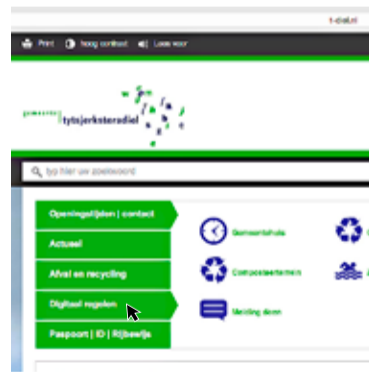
t-diel.nl

Print  hoog contrast  Lees voor

gemeente tytsjerksteradiel

typ hier uw zoekwoord

Openingstijden | contact

Actueel

Afval en recycling

Digitaal regelen

Paspoort | ID | Rijbewijs

Gemeentehuis

Composteerbonnen

Melding doen